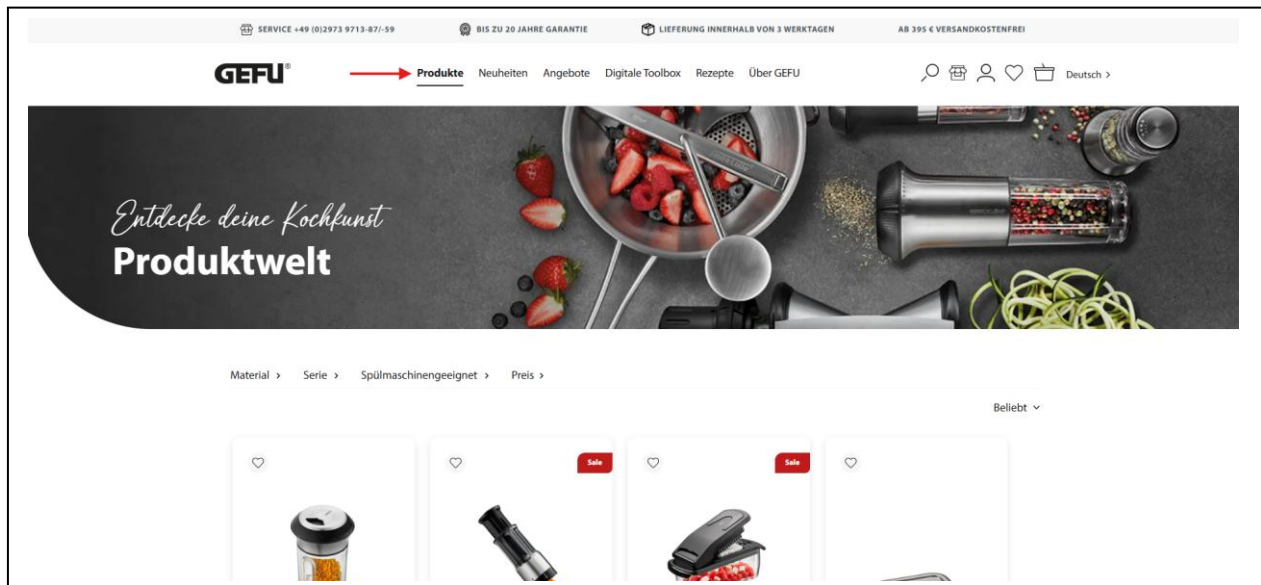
SERVICE +49 (0)2973 9713-87/-59 BIS ZU 20 JAHRE GARANTIE LIEFERUNG INNERHALB VON 3 WERKTAGEN AB 395 € VERSANDKOSTENFREI

GEFU®

Produkte Neuheiten Angebote Digitale Toolbox Rezepte Über GEFU

Deutsch >

Entdecke deine Kochkunst
Produktwelt

Material > Serie > Spülmaschinengeeignet > Preis >

Beliebt

Sale

Sale